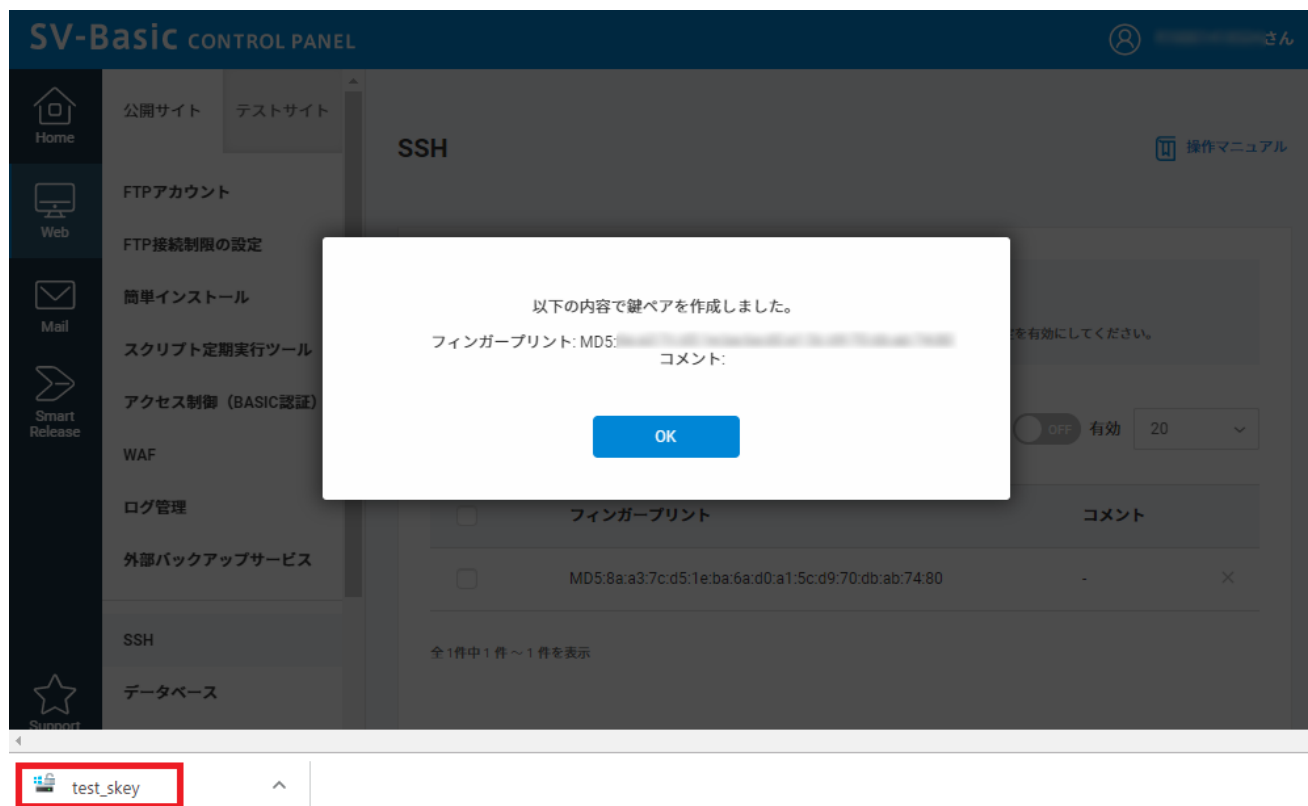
SV-Basic CONTROL PANEL

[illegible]さん

Home

Web

Mail

Smart Release

Support

公開サイト

テストサイト

FTPアカウント

FTP接続制限の設定

簡単インストール

スクリプト定期実行ツール

アクセス制御（BASIC認証）

WAF

ログ管理

外部バックアップサービス

SSH

データベース

SSH

操作マニュアル

を有効にしてください。

OFF 有効

20

フィンガープリント

コメント

MD5:8a:a3:7c:d5:1e:ba:6a:d0:a1:5c:d9:70:db:ab:74:80

-

全1件中1件～1件を表示

以下の内容で鍵ペアを作成しました。

フィンガープリント: MD5:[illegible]

コメント:

OK

test_skey